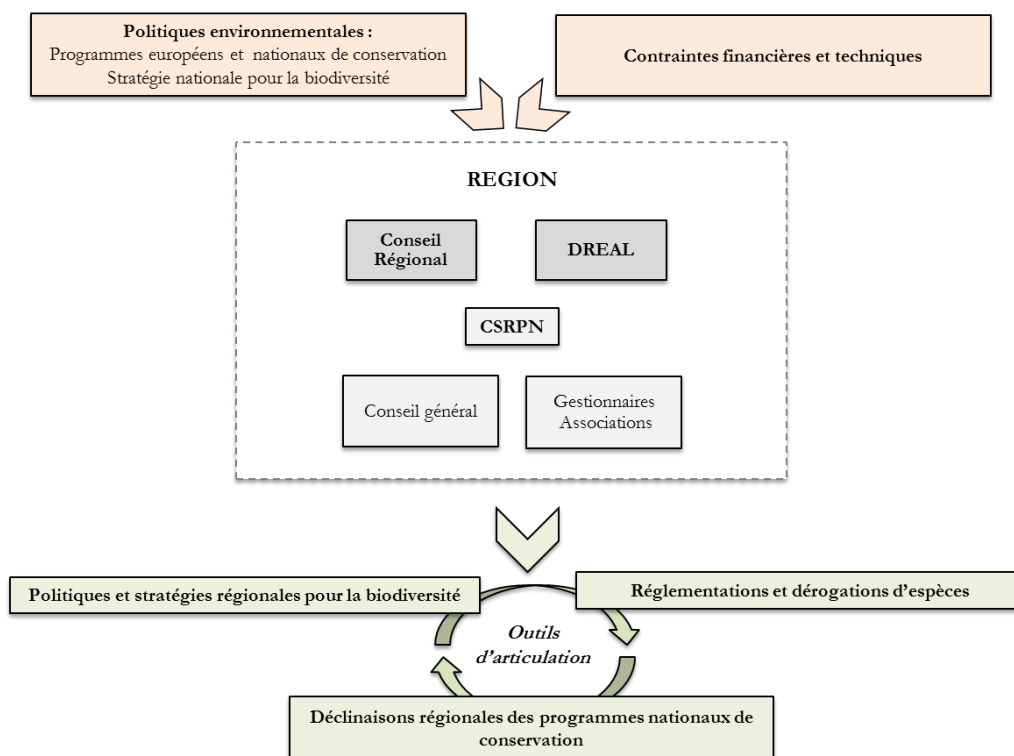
Politiques environnementales :
Programmes européens et nationaux de conservation
Stratégie nationale pour la biodiversité

Contraintes financières et techniques

REGION

Conseil Régional

DREAL

CSRPN

Conseil général

Gestionnaires Associations

Politiques et stratégies régionales pour la biodiversité

Réglementations et dérogations d'espèces

Outils d'articulation

Déclinaisons régionales des programmes nationaux de conservation